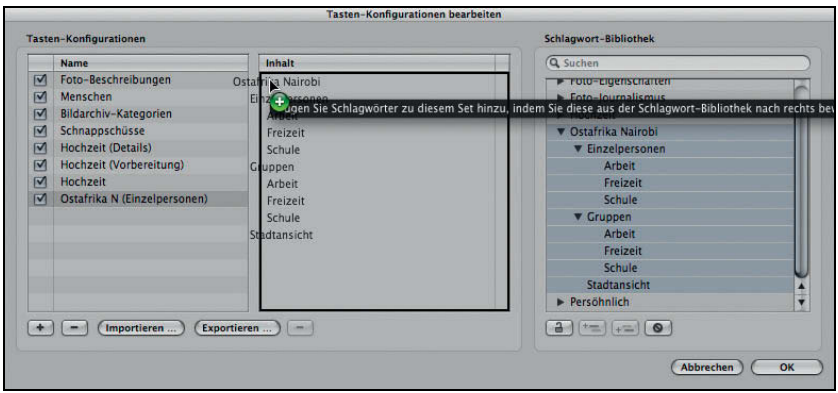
Tasten-Konfigurationen bearbeiten

Tasten-Konfigurationen

| | Name |
|---|---|
| ☑ | Foto-Beschreibungen |
| ☑ | Menschen |
| ☑ | Bildarchiv-Kategorien |
| ☑ | Schnappschüsse |
| ☑ | Hochzeit (Details) |
| ☑ | Hochzeit (Vorbereitung) |
| ☑ | Hochzeit |
| ☑ | Ostafrika N (Einzelpersonen) |

Inhalt

Ostafrika Nairobi
Einzelpersonen
Arbeit
Freizeit
Schule
Gruppen
Arbeit
Freizeit
Schule
Stadtansicht

Fügen Sie Schlagwörter zu diesem Set hinzu, indem Sie diese aus der Schlagwort-Bibliothek nach rechts bew

+ − Importieren ... Exportieren ... −

Schlagwort-Bibliothek

Suchen

Foto-Eigenschaften
Foto-Journalismus
Hochzeit
Ostafrika Nairobi
Einzelpersonen
Arbeit
Freizeit
Schule
Gruppen
Arbeit
Freizeit
Schule
Stadtansicht
Persöhnlich

Abbrechen OK